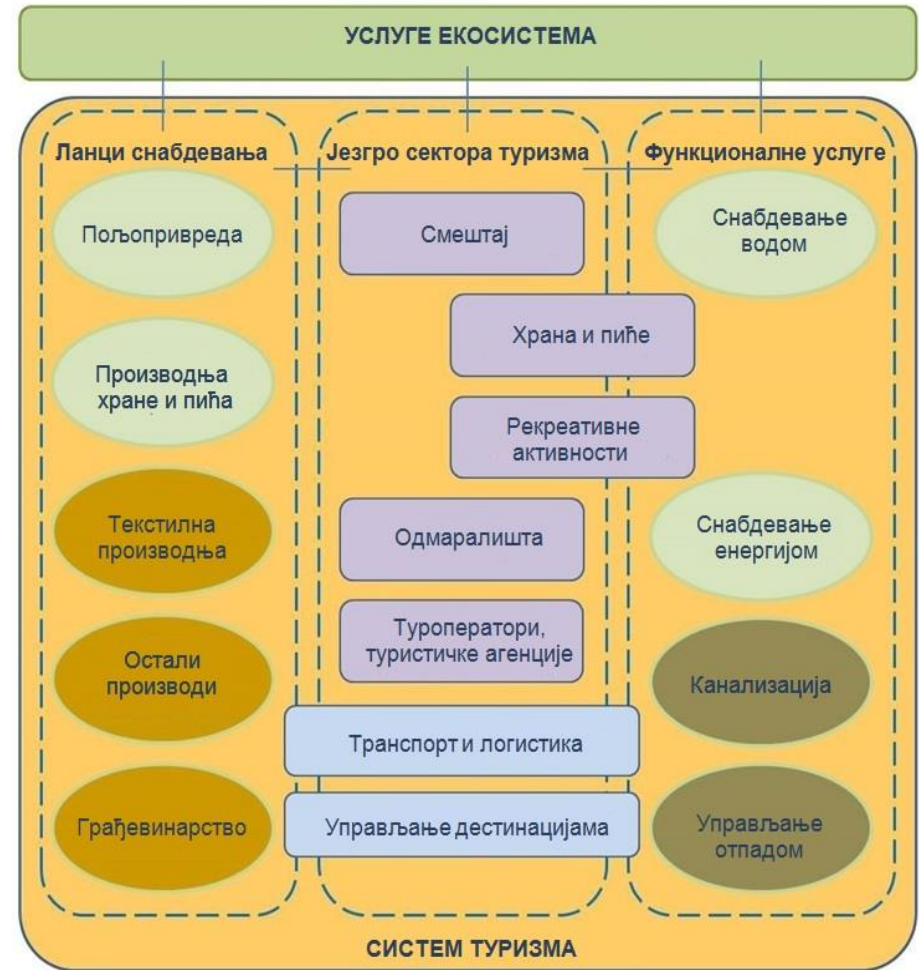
УСЛУГЕ ЕКОСИСТЕМА

Ланци снабдевања

Пољопривреда

Производња хране и пића

Текстилна производња

Остали производи

Грађевинарство

Језгро сектора туризма

Смештај

Храна и пиће

Рекреативне активности

Одмаралишта

Туроператори, туристичке агенције

Транспорт и логистика

Управљање дестинацијама

Функционалне услуге

Снабдевање водом

Снабдевање енергијом

Канализација

Управљање отпадом

СИСТЕМ ТУРИЗМА